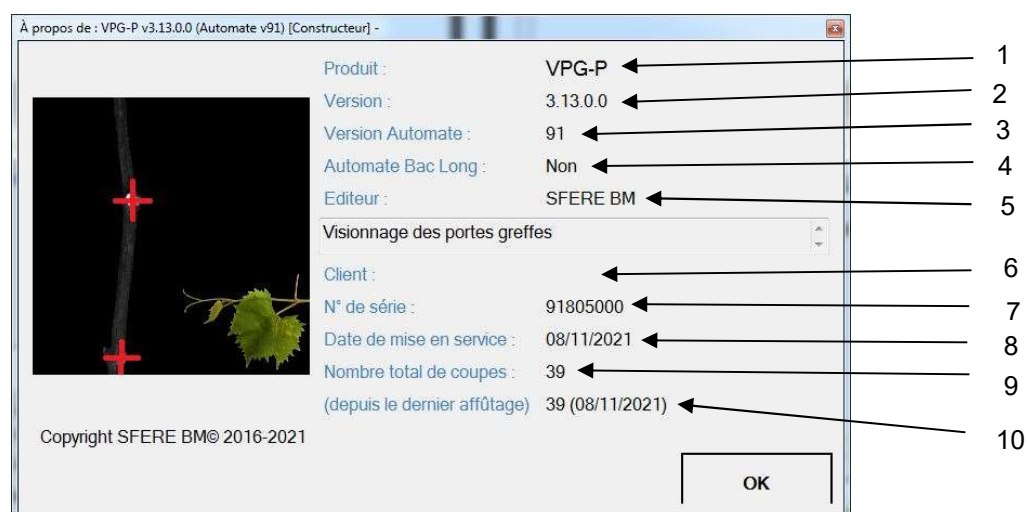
À propos de : VPG-P v3.13.0.0 (Automate v91) [Constructeur] -

Produit : VPG-P
Version : 3.13.0.0
Version Automate : 91
Automate Bac Long : Non
Editeur : SFERE BM

Visionnage des portes greffes

Client :
N° de série : 91805000
Date de mise en service : 08/11/2021
Nombre total de coupes : 39
(depuis le dernier affûtage) 39 (08/11/2021)

Copyright SFERE BM© 2016-2021

OK

1
2
3
4
5
6
7
8
9
10